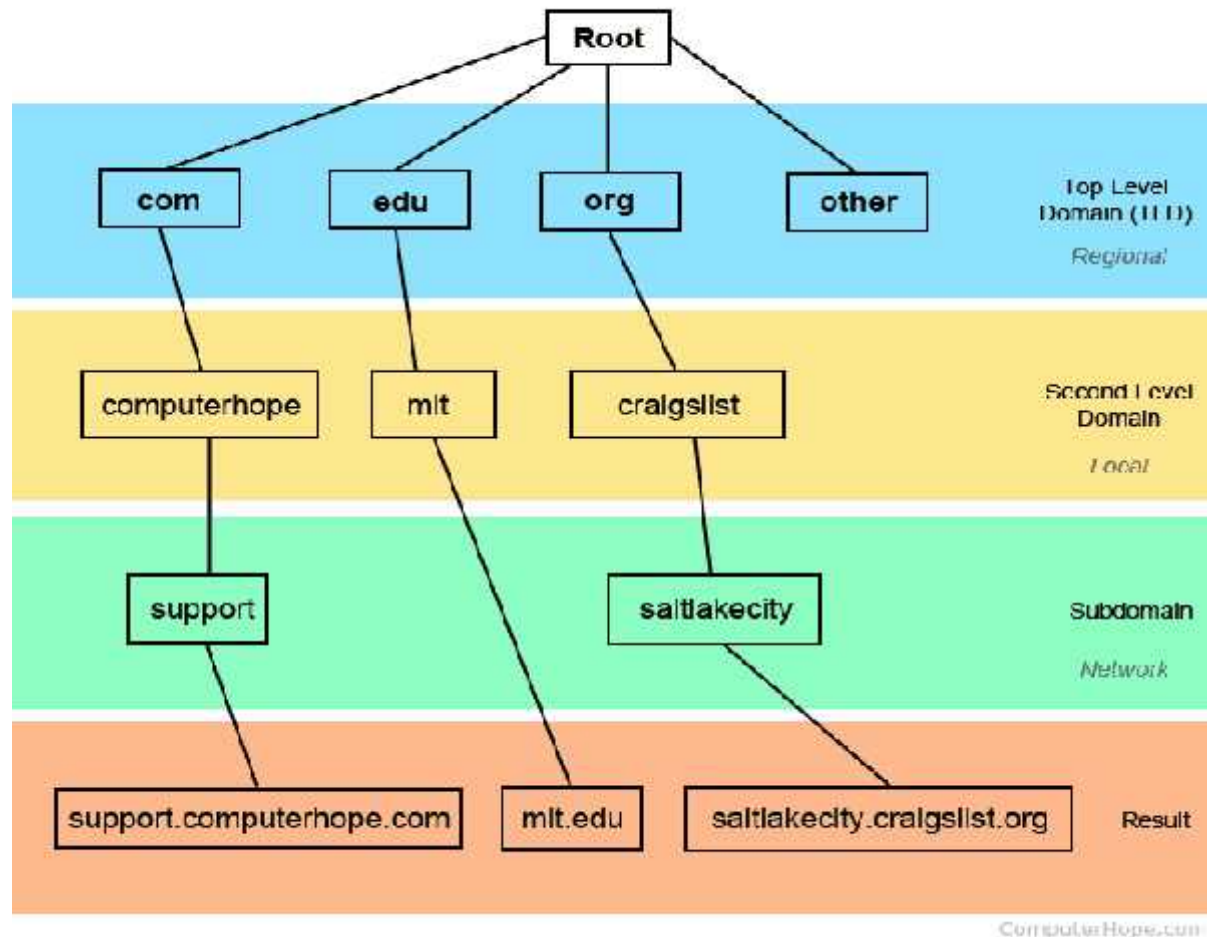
Root

com

edu

org

other

Top Level Domain (TLD)

Regional

computerhope

mit

craigslist

Second Level Domain

Local

support

saltlakecity

Subdomain

Network

support.computerhope.com

mit.edu

saltlakecity.craigslist.org

Result

ComputerHope.com